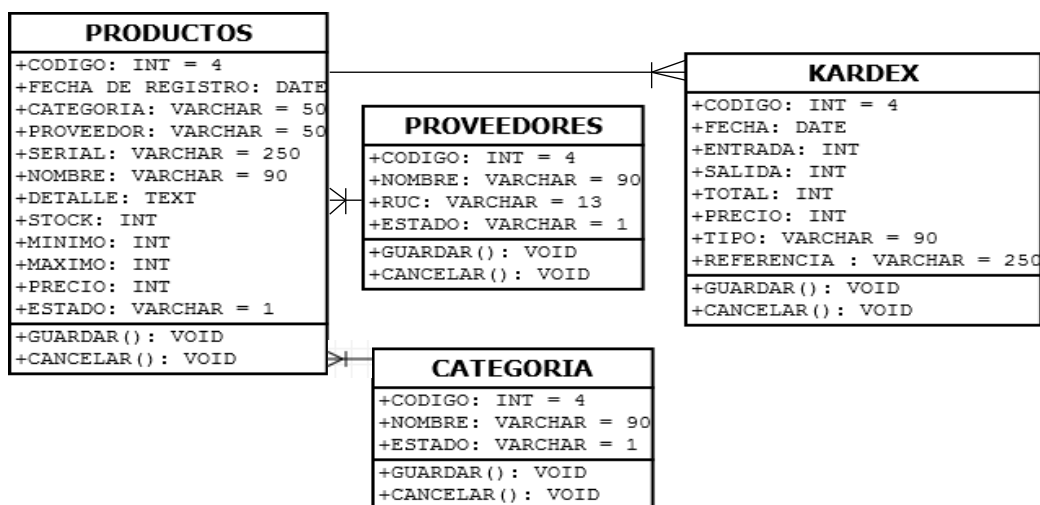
PRODUCTOS

+CODIGO: INT = 4
+FECHA DE REGISTRO: DATE
+CATEGORIA: VARCHAR = 50
+PROVEEDOR: VARCHAR = 50
+SERIAL: VARCHAR = 250
+NOMBRE: VARCHAR = 90
+DETALLE: TEXT
+STOCK: INT
+MINIMO: INT
+MAXIMO: INT
+PRECIO: INT
+ESTADO: VARCHAR = 1

+GUARDAR(): VOID
+CANCELAR(): VOID

PROVEEDORES

+CODIGO: INT = 4
+NOMBRE: VARCHAR = 90
+RUC: VARCHAR = 13
+ESTADO: VARCHAR = 1

+GUARDAR(): VOID
+CANCELAR(): VOID

KARDEX

+CODIGO: INT = 4
+FECHA: DATE
+ENTRADA: INT
+SALIDA: INT
+TOTAL: INT
+PRECIO: INT
+TIPO: VARCHAR = 90
+REFERENCIA : VARCHAR = 250

+GUARDAR(): VOID
+CANCELAR(): VOID

CATEGORIA

+CODIGO: INT = 4
+NOMBRE: VARCHAR = 90
+ESTADO: VARCHAR = 1

+GUARDAR(): VOID
+CANCELAR(): VOID